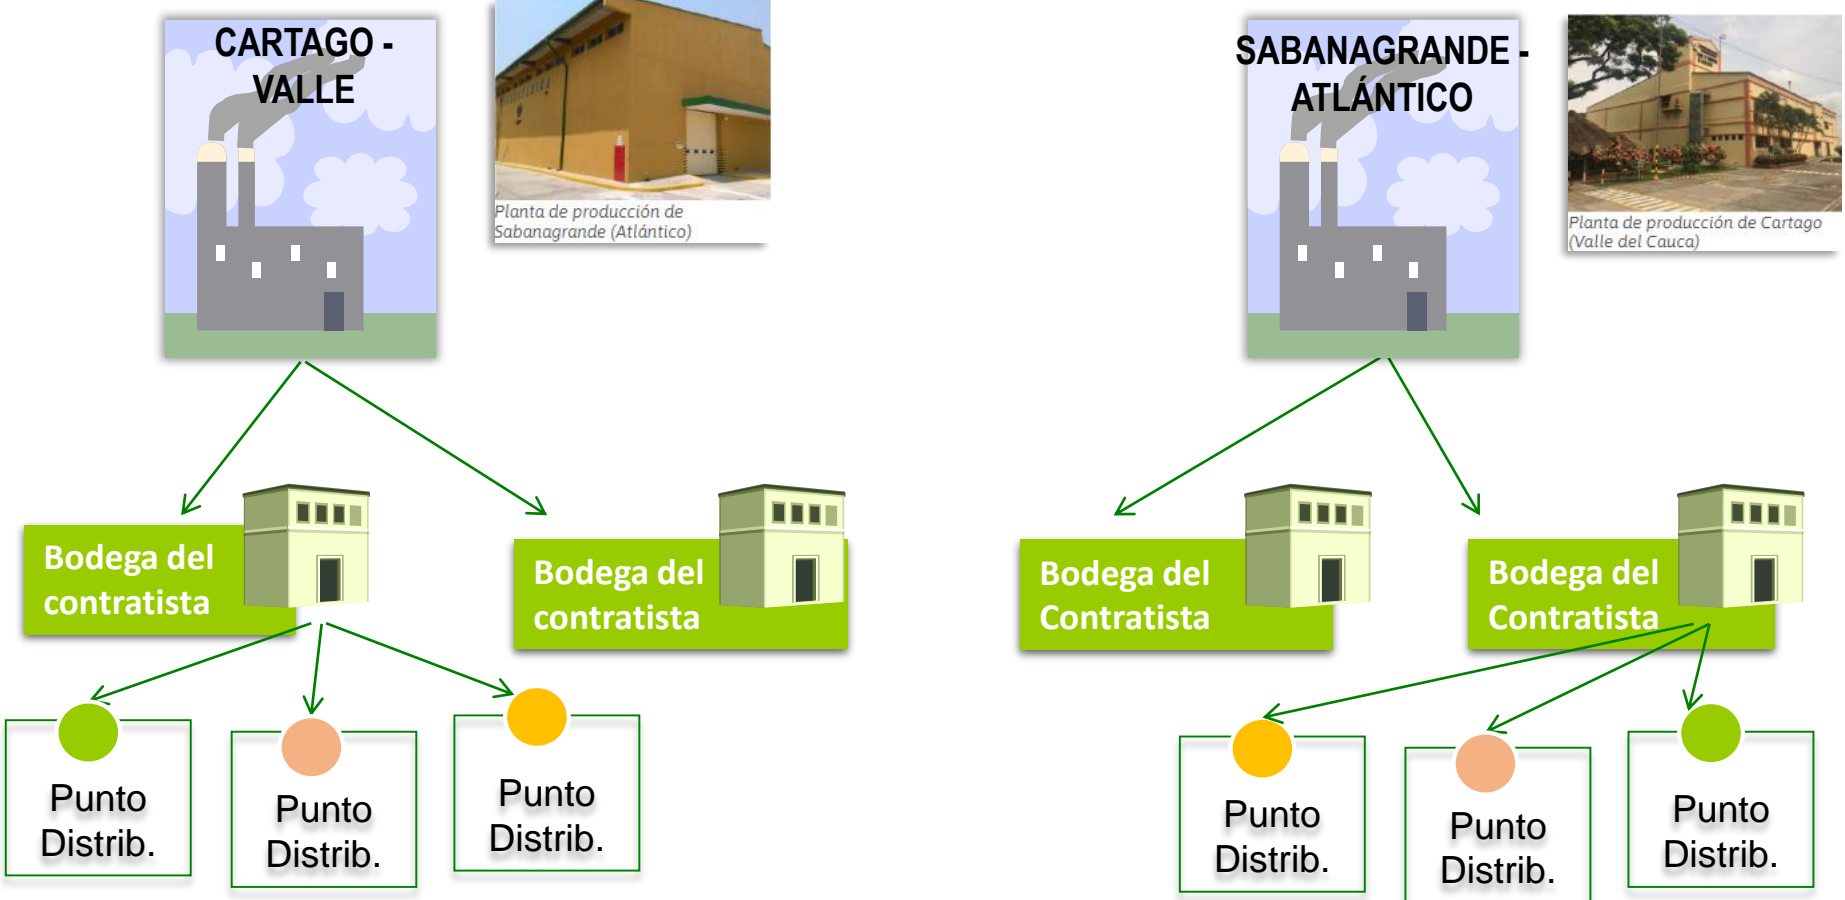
CARTAGO - VALLE

Planta de producción de Sabanagrande (Atlántico)

SABANAGRANDE - ATLÁNTICO

Planta de producción de Cartago (Valle del Cauca)

Bodega del contratista

Bodega del contratista

Bodega del Contratista

Bodega del Contratista

Punto Distrib.

Punto Distrib.

Punto Distrib.

Punto Distrib.

Punto Distrib.

Punto Distrib.